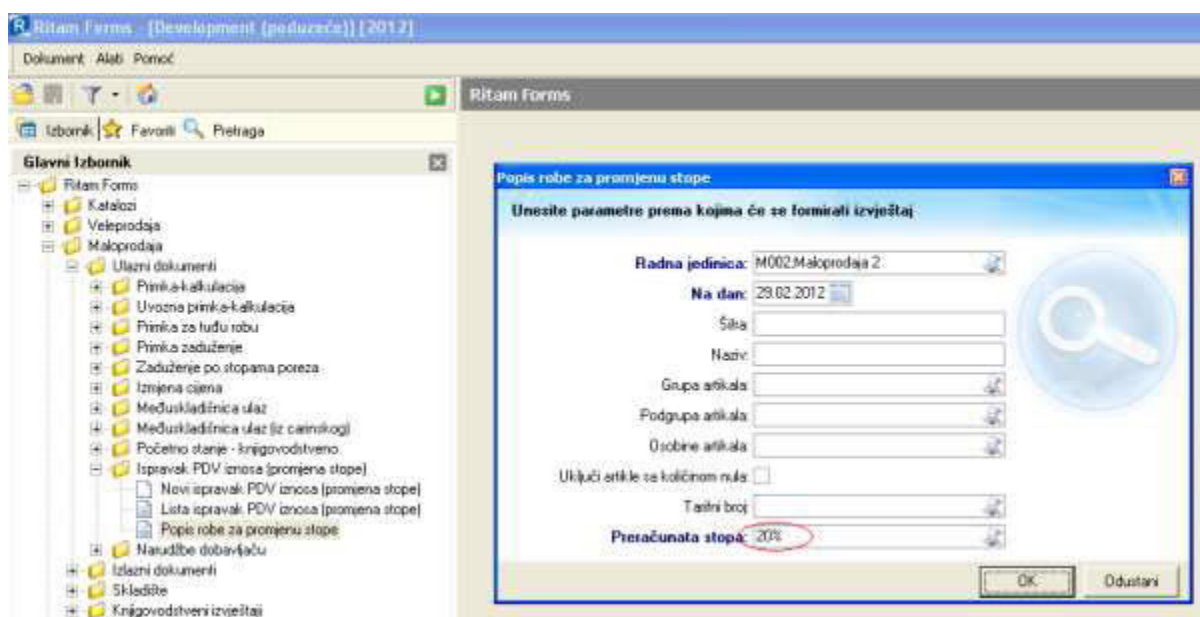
Ritam Forms - [Development (poduzeće)] [2012]

Dokument Alati Pomoć

Izbornik Favoriti Pretraga

Glavni Izbornik

Ritam Forms
Katalozi
Veleprodaja
Maloprodaja
Ulazni dokumenti
Primka-kalkulacija
Uvozna primka-kalkulacija
Primka za tuđu robu
Primka zaduženje
Zaduženje po stopama poreza
Izmjena cijena
Međuskladišnica ulaz
Međuskladišnica ulaz (iz carinskog)
Početno stanje - knjigovodstveno
Ispravak PDV iznosa (promjena stope)
Novi ispravak PDV iznosa (promjena stope)
Lista ispravak PDV iznosa (promjena stope)
Popis robe za promjenu stope
Narudžbe dobavljaču
Izlazni dokumenti
Skladište
Knjigovodstveni izvještaji

Ritam Forms

Popis robe za promjenu stope

Unesite parametre prema kojima će se formirati izvještaj

Radna jedinica: M002;Maloprodaja 2
Na dan: 29.02.2012
Šifra
Naziv
Grupa artikala
Podgrupa artikala
Osobine artikala
Uključi artikle sa količinom nula
Tarifni broj
Preračunata stopa: 20%

OK
Odustani